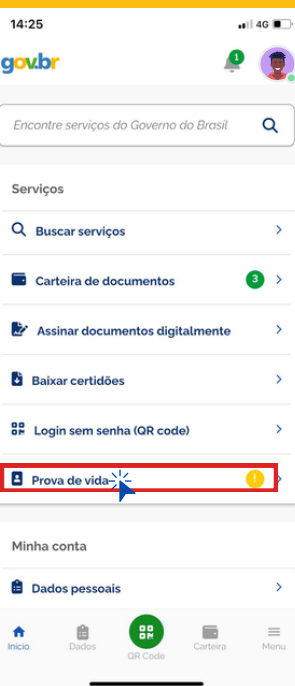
14:25
4G

gov.br

1

Encontre serviços do Governo do Brasil

Serviços

Buscar serviços

Carteira de documentos 3

Assinar documentos digitalmente

Baixar certidões

Login sem senha (QR code)

Prova de vida !

Minha conta

Dados pessoais

Início
Dados
QR Code
Carteira
Menu